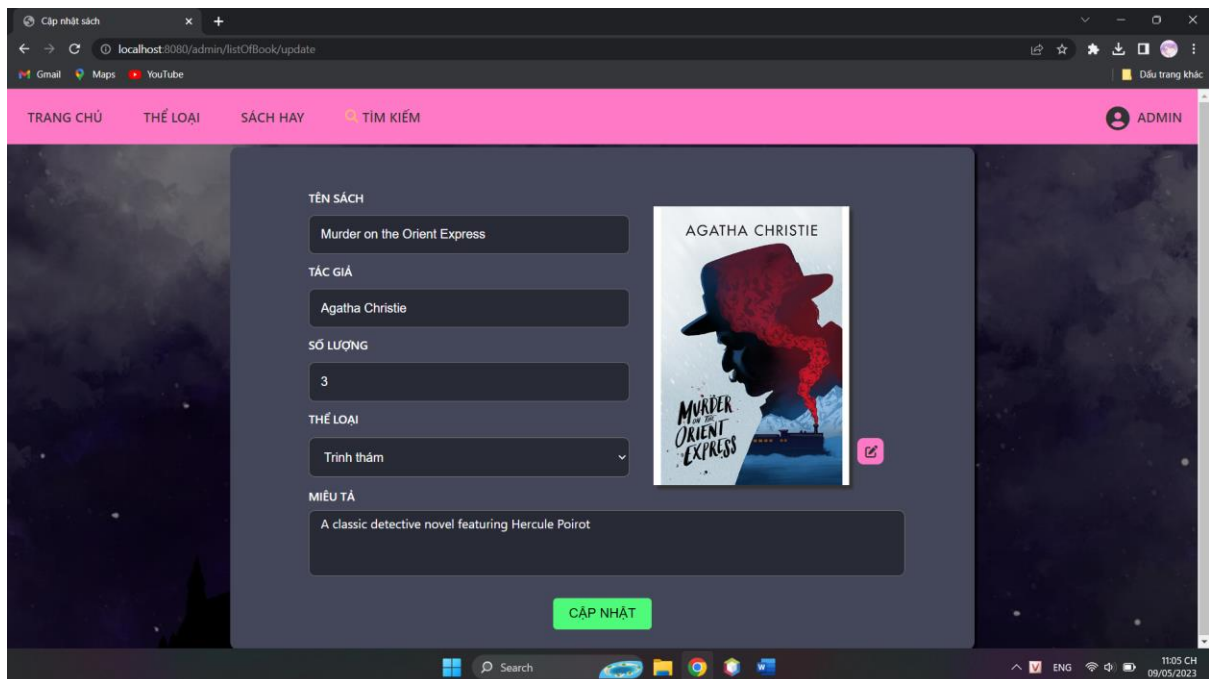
Cập nhật sách
localhost:8080/admin/listOfBook/update
Gmail Maps YouTube
Dấu trang khác

TRANG CHỦ THỂ LOẠI SÁCH HAY TÌM KIẾM
ADMIN

TÊN SÁCH
Murder on the Orient Express
TÁC GIẢ
Agatha Christie
SỐ LƯỢNG
3
THỂ LOẠI
Trinh thám
MIÊU TẢ
A classic detective novel featuring Hercule Poirot

AGATHA CHRISTIE
MURDER ON THE ORIENT EXPRESS

CẬP NHẬT

Search
ENG 11:05 CH 09/05/2023